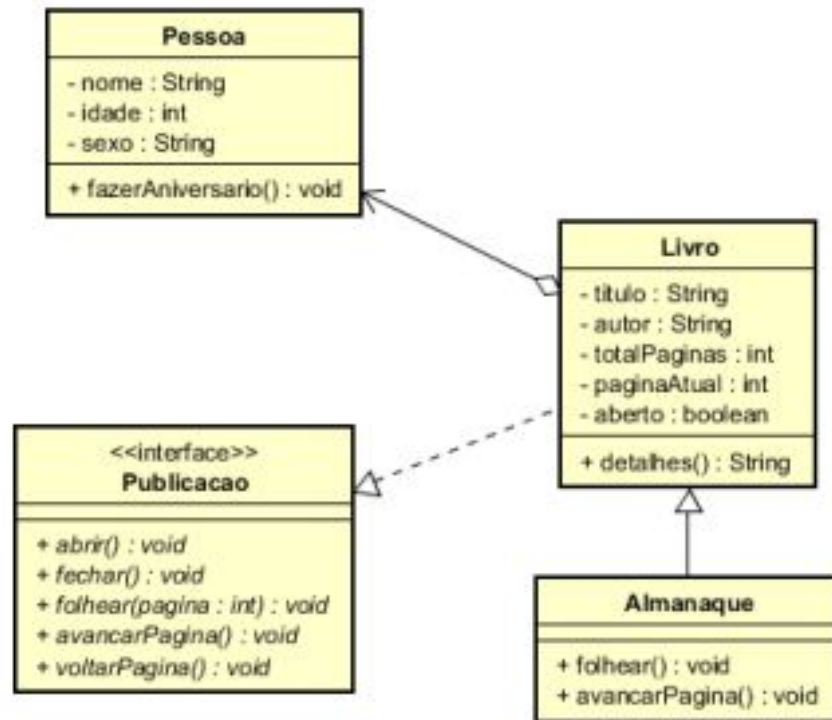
Pessoa

- nome : String
- idade : int
- sexo : String

+ fazerAniversario() : void

Livro

- titulo : String
- autor : String
- totalPaginas : int
- paginaAtual : int
- aberto : boolean

+ detalhes() : String

<<interface>>
Publicacao

+ abrir() : void
+ fechar() : void
+ folhear(pagina : int) : void
+ avancarPagina() : void
+ voltarPagina() : void

Almanaque

+ folhear() : void
+ avancarPagina() : void